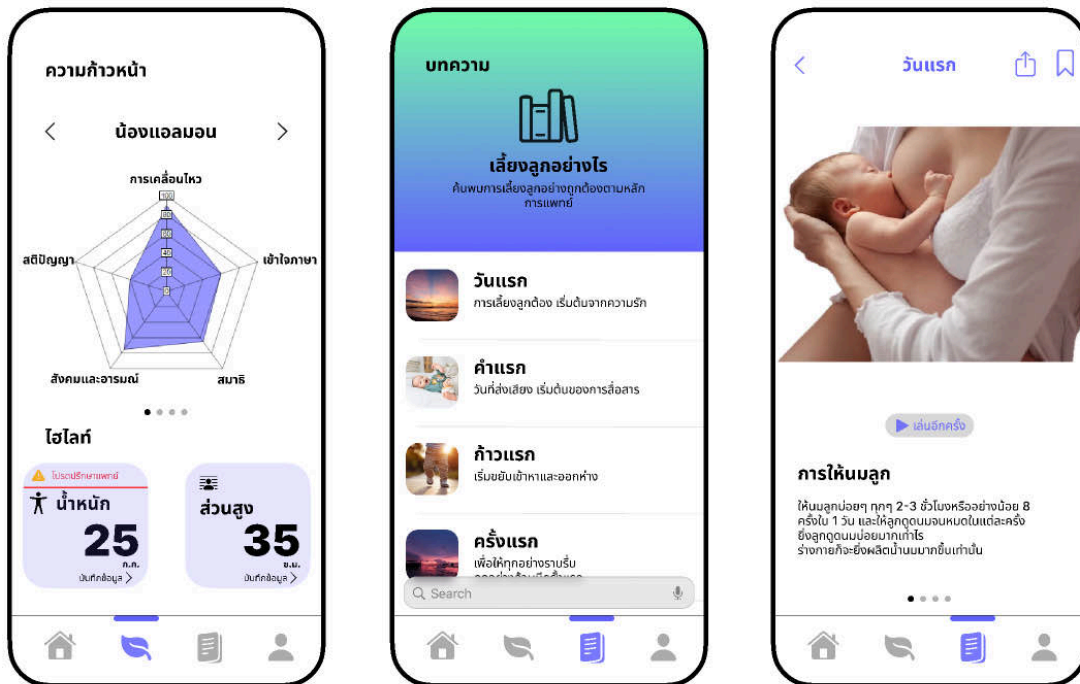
ความก้าวหน้า

น้องแอลมอน

การเคลื่อนไหว

เข้าใจภาษา

สมาธิ

สังคมและอารมณ์

สติปัญญา

100
80
60
40
20
0

ไฮไลท์

โปรดปรึกษาแพทย์

น้ำหนัก

25
ก.ก.

บันทึกข้อมูล >

ส่วนสูง

35
ซ.ม.

บันทึกข้อมูล >

บทความ

เลี้ยงลูกอย่างไร

ค้นพบการเลี้ยงลูกอย่างถูกต้องตามหลักการแพทย์

วันแรก

การเลี้ยงลูกต้อง เริ่มต้นจากความรัก

คำแรก

วันที่ส่งเสียง เริ่มต้นของการสื่อสาร

ก้าวแรก

เริ่มขยับเข้าหาและออกห่าง

ครั้งแรก

เพื่อให้ทุกอย่างราบรื่น
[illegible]

Search

วันแรก

เล่นอีกครั้ง

การให้นมลูก

ให้นมลูกบ่อยๆ ทุกๆ 2-3 ชั่วโมงหรืออย่างน้อย 8 ครั้งใน 1 วัน และให้ลูกดูดนมจนหมดในแต่ละครั้ง ยิ่งลูกดูดนมบ่อยมากเท่าไร ร่างกายก็จะยิ่งผลิตน้ำนมมากขึ้นเท่านั้น